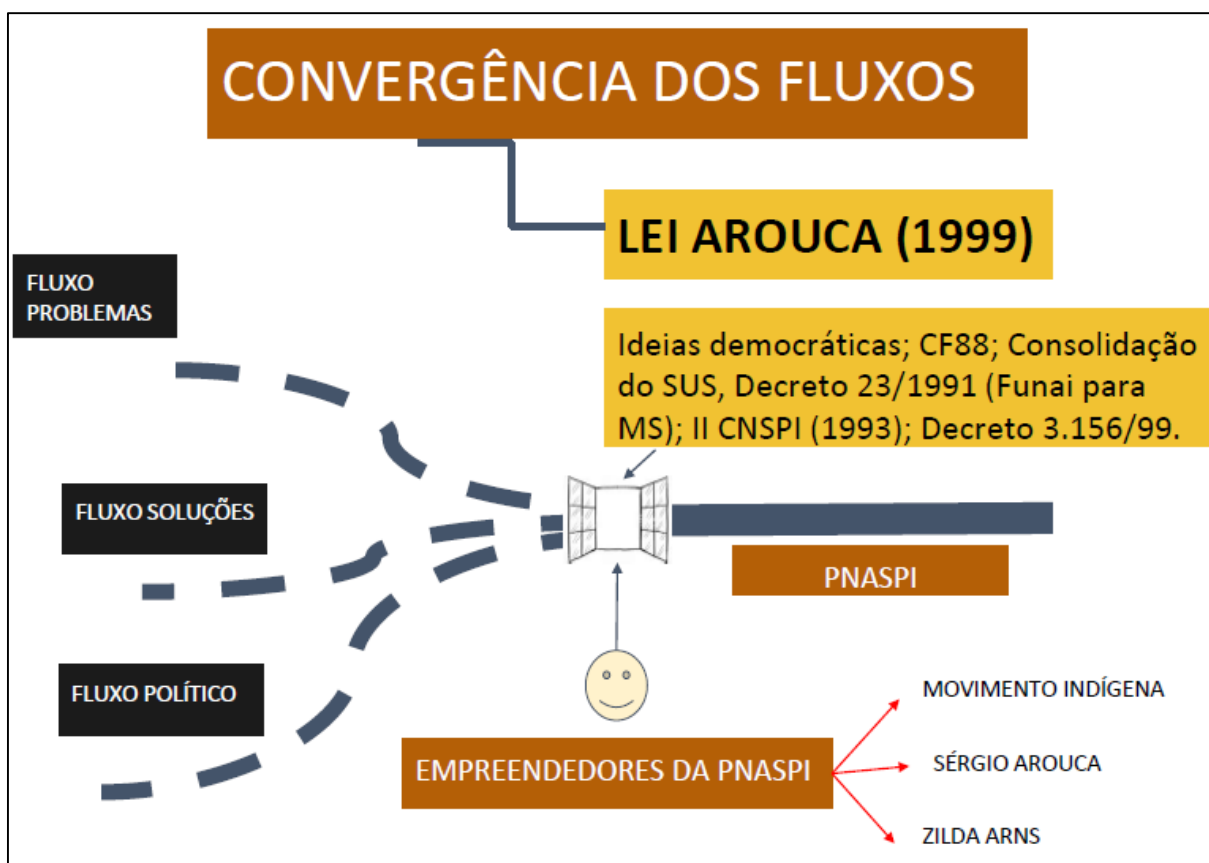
CONVERGÊNCIA DOS FLUXOS

LEI AROUCA (1999)

FLUXO PROBLEMAS

Ideias democráticas; CF88; Consolidação do SUS, Decreto 23/1991 (Funai para MS); II CNSPI (1993); Decreto 3.156/99.

FLUXO SOLUÇÕES

PNASPI

FLUXO POLÍTICO

MOVIMENTO INDÍGENA

EMPREENDEDORES DA PNASPI

SÉRGIO AROUCA

ZILDA ARNS